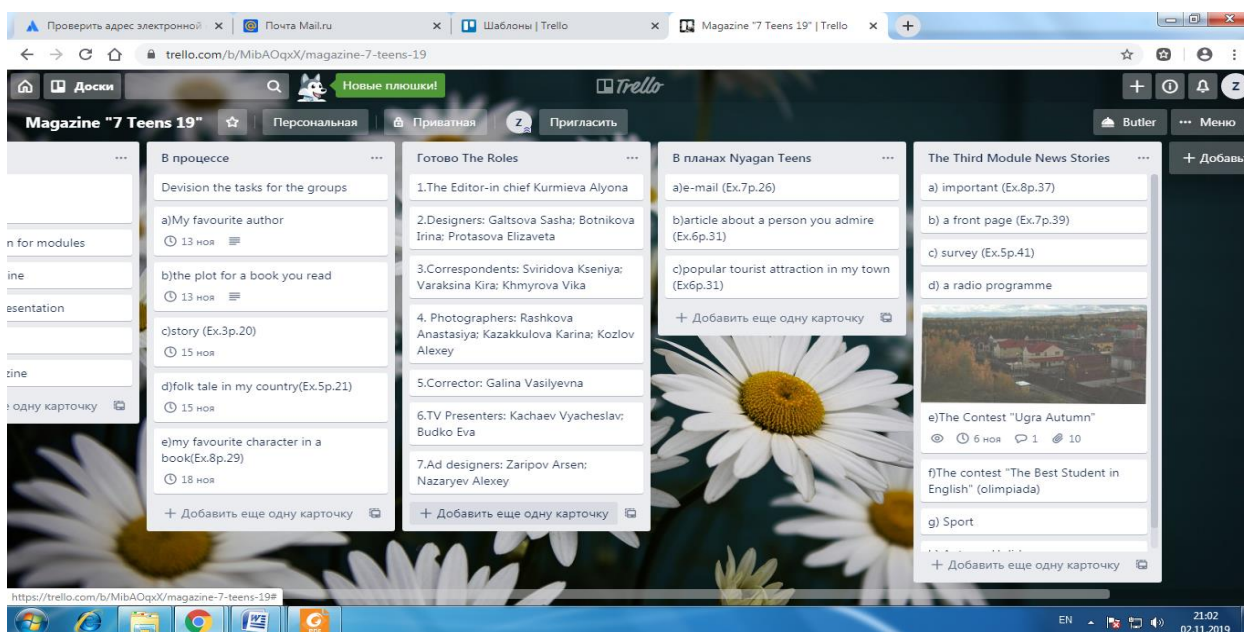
Проверить адрес электронной ×
Почта Mail.ru ×
Шаблоны | Trello ×
Magazine "7 Teens 19" | Trello ×
+

trello.com/b/MibAOqxX/magazine-7-teens-19

Доски
Новые плюшки!
Trello

Magazine "7 Teens 19"
Персональная
Приватная
Z
Пригласить
Butler
··· Меню

···
n for modules
ine
esentation
zine
е одну карточку

В процессе ···
Devision the tasks for the groups
a)My favourite author
13 ноя
b)the plot for a book you read
13 ноя
c)story (Ex.3p.20)
15 ноя
d)folk tale in my country(Ex.5p.21)
15 ноя
e)my favourite character in a book(Ex.8p.29)
18 ноя
+ Добавить еще одну карточку

Готово The Roles ···
1.The Editor-in chief Kurmieva Alyona
2.Designers: Galtsova Sasha; Botnikova Irina; Protasova Elizaveta
3.Correspondents: Sviridova Kseniya; Varaksina Kira; Khmyrova Vika
4. Photographers: Rashkova Anastasiya; Kazakkulova Karina; Kozlov Alexey
5.Corrector: Galina Vasilyevna
6.TV Presenters: Kachaev Vyacheslav; Budko Eva
7.Ad designers: Zaripov Arsen; Nazaryev Alexey
+ Добавить еще одну карточку

В планах Nyagan Teens ···
a)e-mail (Ex.7p.26)
b)article about a person you admire (Ex.6p.31)
c)popular tourist attraction in my town (Ex6p.31)
+ Добавить еще одну карточку

The Third Module News Stories ···
a) important (Ex.8p.37)
b) a front page (Ex.7p.39)
c) survey (Ex.5p.41)
d) a radio programme
e)The Contest "Ugra Autumn"
6 ноя 1 10
f)The contest "The Best Student in English" (olimpiada)
g) Sport
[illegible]
+ Добавить еще одну карточку

+ Добавь

https://trello.com/b/MibAOqxX/magazine-7-teens-19#

EN 21:02 02.11.2019